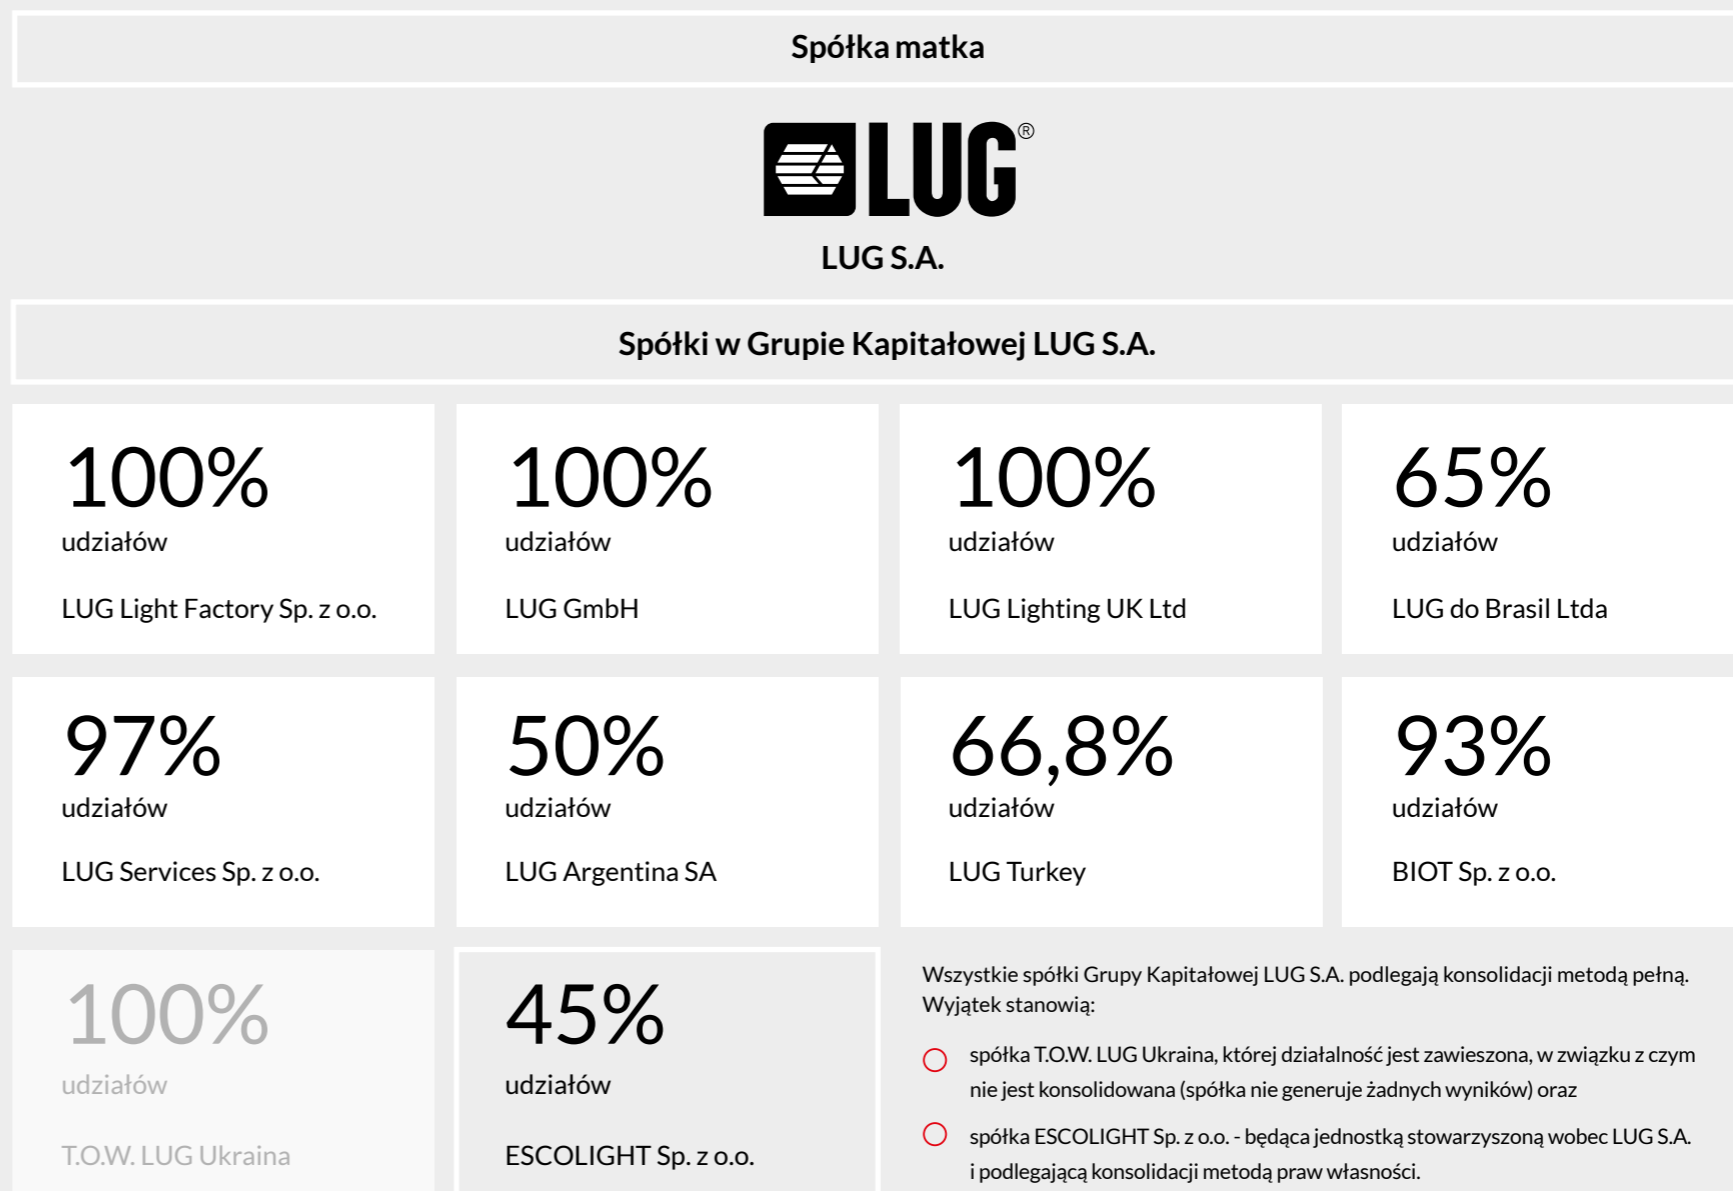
Spółka matka

LUG®

LUG S.A.

Spółki w Grupie Kapitałowej LUG S.A.

100%
udziałów
LUG Light Factory Sp. z o.o.

100%
udziałów
LUG GmbH

100%
udziałów
LUG Lighting UK Ltd

65%
udziałów
LUG do Brasil Ltda

97%
udziałów
LUG Services Sp. z o.o.

50%
udziałów
LUG Argentina SA

66,8%
udziałów
LUG Turkey

93%
udziałów
BIOT Sp. z o.o.

100%
udziałów
T.O.W. LUG Ukraina

45%
udziałów
ESCOLIGHT Sp. z o.o.

Wszystkie spółki Grupy Kapitałowej LUG S.A. podlegają konsolidacji metodą pełną. Wyjątek stanowią:

spółka T.O.W. LUG Ukraina, której działalność jest zawieszona, w związku z czym nie jest konsolidowana (spółka nie generuje żadnych wyników) oraz

spółka ESCOLIGHT Sp. z o.o. - będąca jednostką stowarzyszoną wobec LUG S.A. i podlegającą konsolidacji metodą praw własności.